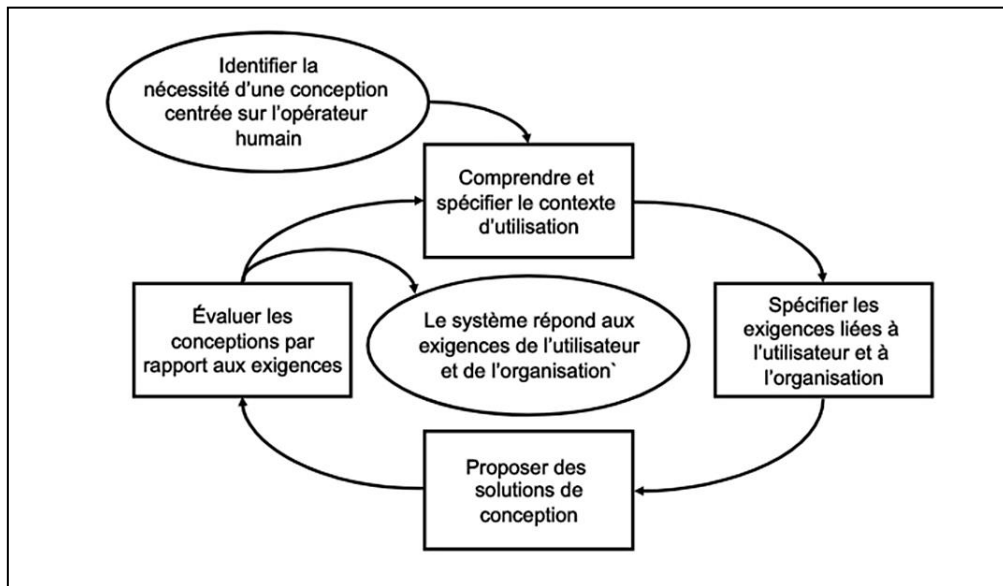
Identifier la nécessité d'une conception centrée sur l'opérateur humain

Comprendre et spécifier le contexte d'utilisation

Évaluer les conceptions par rapport aux exigences

Le système répond aux exigences de l'utilisateur et de l'organisation`

Spécifier les exigences liées à l'utilisateur et à l'organisation

Proposer des solutions de conception